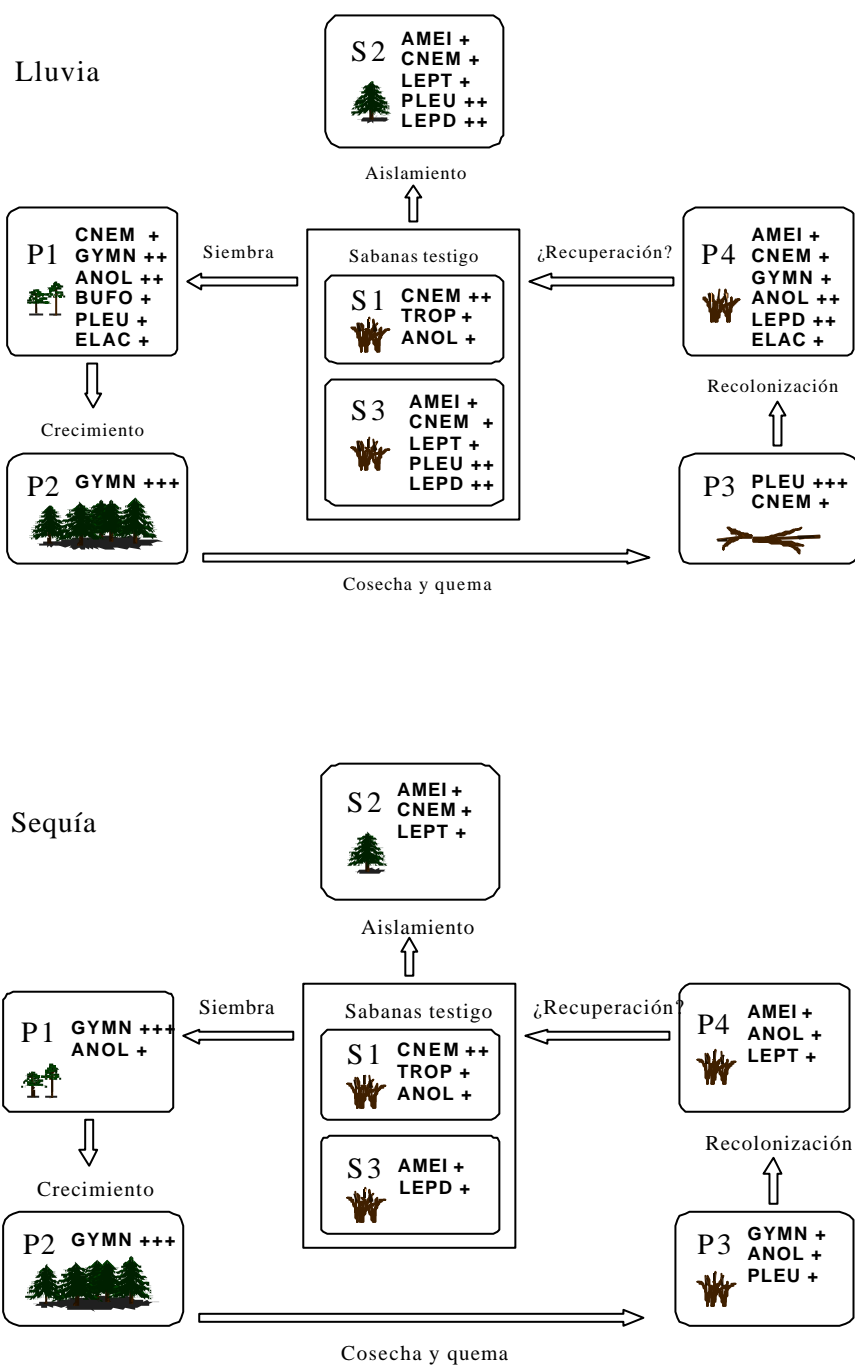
Lluvia

S2 AMEI + CNEM + LEPT + PLEU ++ LEPD ++

Aislamiento

P1 CNEM + GYMN ++ ANOL ++ BUFO + PLEU + ELAC +

Siembra

Sabanas testigo

S1 CNEM ++ TROP + ANOL +

S3 AMEI + CNEM + LEPT + PLEU ++ LEPD ++

¿Recuperación?

P4 AMEI + CNEM + GYMN + ANOL ++ LEPD ++ ELAC +

Recolonización

Crecimiento

P2 GYMN +++

P3 PLEU +++ CNEM +

Cosecha y quema

Sequía

S2 AMEI + CNEM + LEPT +

Aislamiento

P1 GYMN +++ ANOL +

Siembra

Sabanas testigo

S1 CNEM ++ TROP + ANOL +

S3 AMEI + LEPD +

¿Recuperación?

P4 AMEI + ANOL + LEPT +

Recolonización

Crecimiento

P2 GYMN +++

P3 GYMN + ANOL + PLEU +

Cosecha y quema